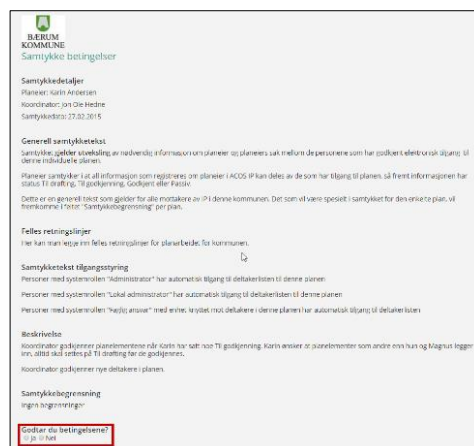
BÆRUM KOMMUNE

Samtykke betingelser

Samtykkedetaljer

Planeier: Karin Andersen

Koordinator: Jon Ole Hedne

Samtykkedato: 27.02.2015

Generell samtykketekst

Samtykke gjelder utveksling av nødvendig informasjon om planeier og planeiers sak mellom de personene som har godkjent elektronisk tilgang til denne individuelle planen.

Planeier samtykker i at all informasjon som registreres om planeier i ACOS IP kan deles av de som har tilgang til planen, så fremt informasjonen har status Til drøfting, Til godkjenning, Godkjent eller Passiv.

Dette er en generell tekst som gjelder for alle mottakere av IP i denne kommunen. Det som vil være spesielt i samtykket for den enkelte plan, vil fremkomme i feltet "Samtykkebegrensning" per plan.

Felles retningslinjer

Her kan man legge inn felles retningslinjer for planarbeidet for kommunen.

Samtykketekst tilgangsstyring

Personer med systemrollen "Administrator" har automatisk tilgang til deltakerlisten til denne planen

Personer med systemrollen "Lokal administrator" har automatisk tilgang til deltakerlisten til denne planen

Personer med systemrollen "Hjelp ansvar" med enhet knyttet mot deltakere i denne planen har automatisk tilgang til deltakerlisten

Beskrivelse

Koordinator godkjenner planelementene når Karin har satt noe Til godkjenning. Karin ønsker at planelementer som andre enn hun og Magnus legger inn, alltid skal settes på Til drøfting før de godkjennes.

Koordinator godkjenner nye deltakere i planen.

Samtykkebegrensning

Ingen begrensninger

Godtar du betingelsene?
Ja Nei